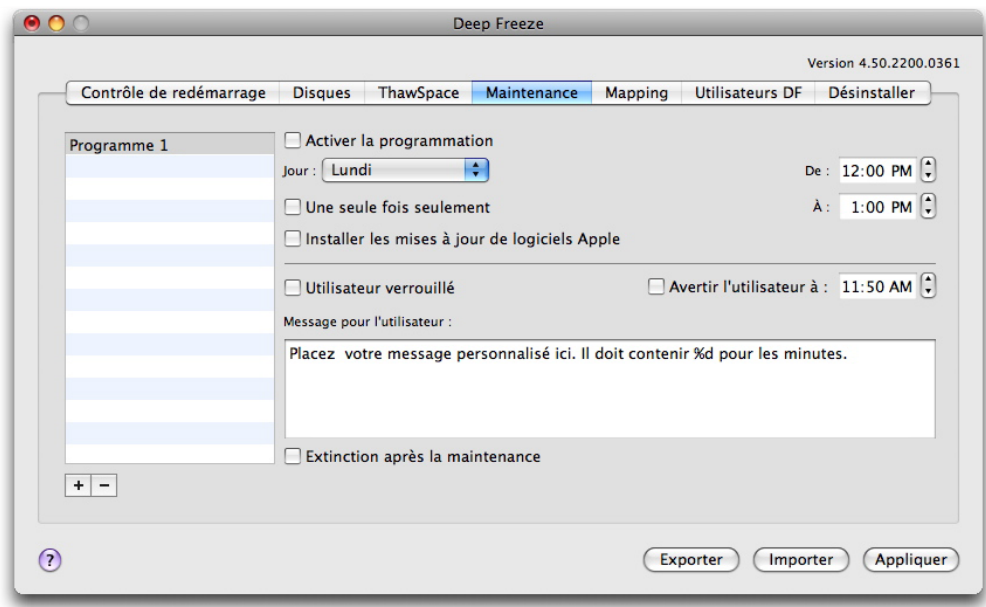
Deep Freeze

Version 4.50.2200.0361

Contrôle de redémarrage | Disques | ThawSpace | Maintenance | Mapping | Utilisateurs DF | Désinstaller

Programme 1

Activer la programmation

Jour : Lundi

De : 12:00 PM

Une seule fois seulement

À : 1:00 PM

Installer les mises à jour de logiciels Apple

Utilisateur verrouillé

Avertir l'utilisateur à : 11:50 AM

Message pour l'utilisateur :

Placez votre message personnalisé ici. Il doit contenir %d pour les minutes.

Extinction après la maintenance

+ −

?

Exporter

Importer

Appliquer